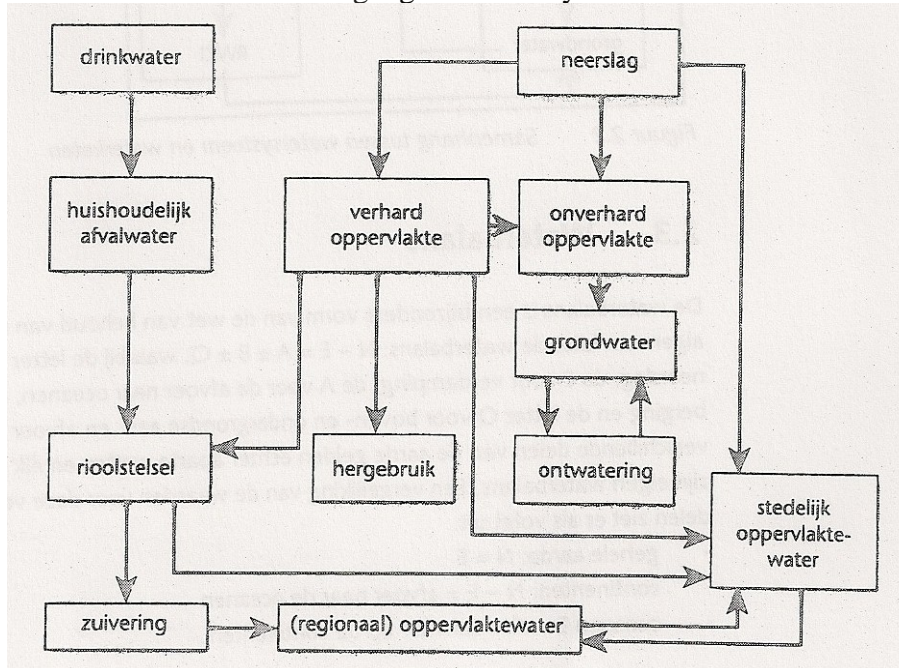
drinkwater

neerslag

huishoudelijk afvalwater

verhard oppervlakte

onverhard oppervlakte

grondwater

rioolstelsel

hergebruik

ontwatering

stedelijk oppervlaktewater

zuivering

(regionaal) oppervlaktewater